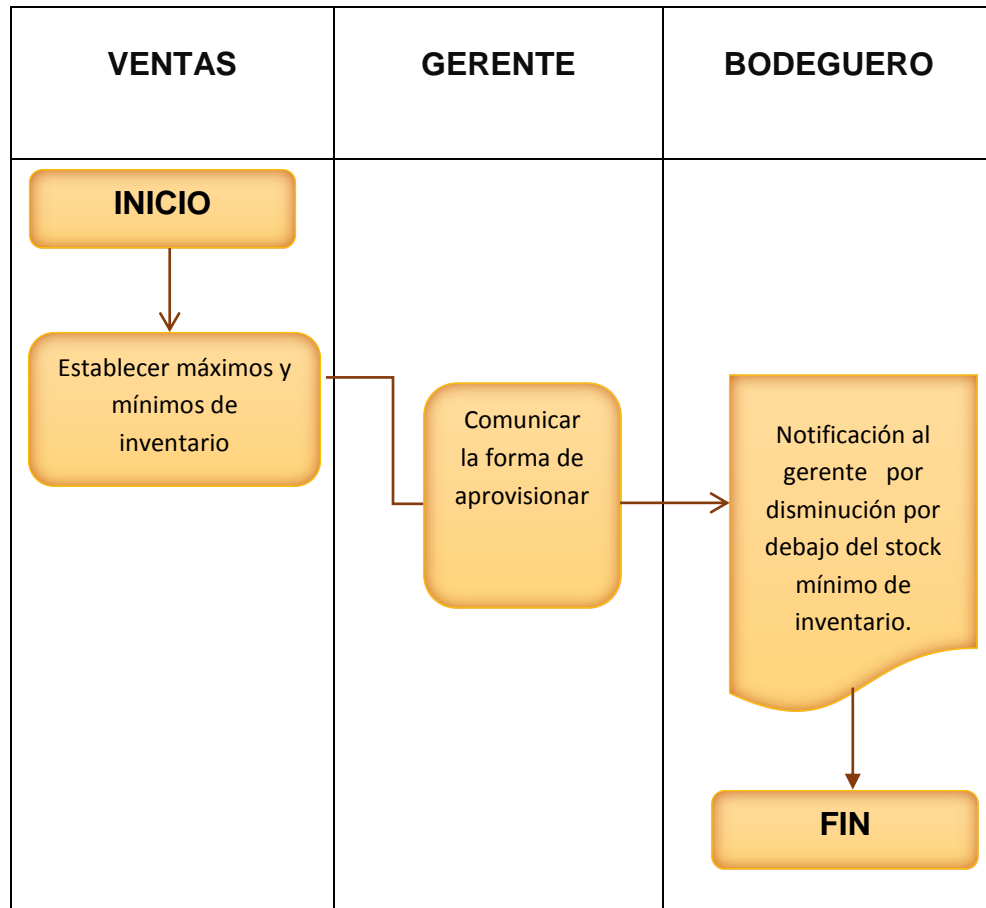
| VENTAS | GERENTE | BODEGUERO |
|---|---|---|
| INICIO<br><br>Establecer máximos y mínimos de inventario | Comunicar la forma de aprovisionar | Notificación al gerente por disminución por debajo del stock mínimo de inventario.<br><br>FIN |